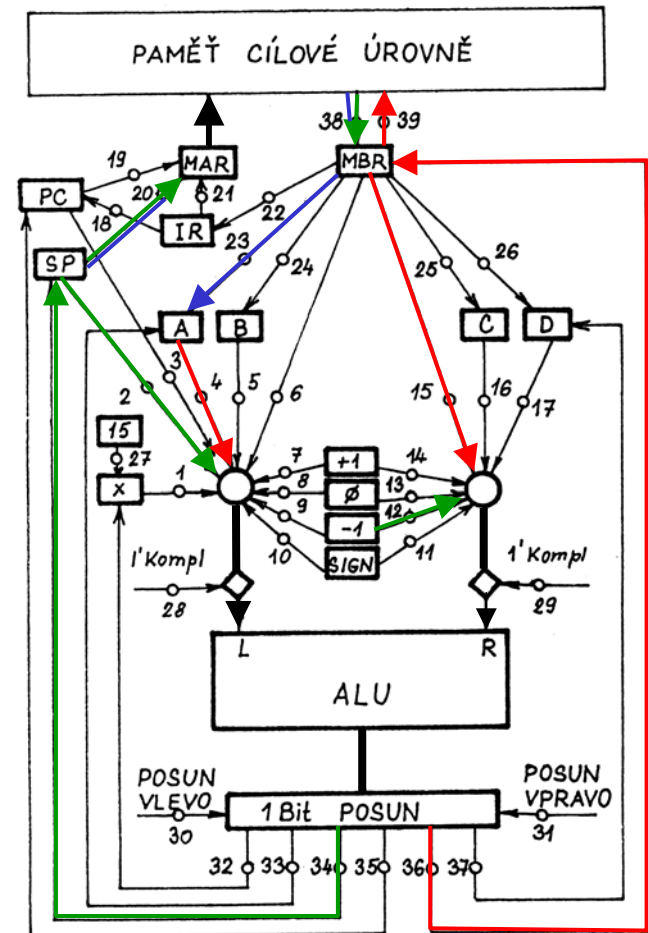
PAMĚŤ CÍLOVÉ ÚROVNĚ

38 39
MBR
MAR
19
20
21
PC
18
22
IR
SP
23
24
25
26
A
B
C
D
3
2
4
5
6
15
16
17
15
27
7
14
+1
X
1
8
13
Ø
9
12
-1
10
11
SIGN
1'Kompl
1'Kompl
28
29
L
R
ALU
POSUN VLEVO
POSUN VPRAVO
1 Bit POSUN
30
31
32
33
34
35
36
37